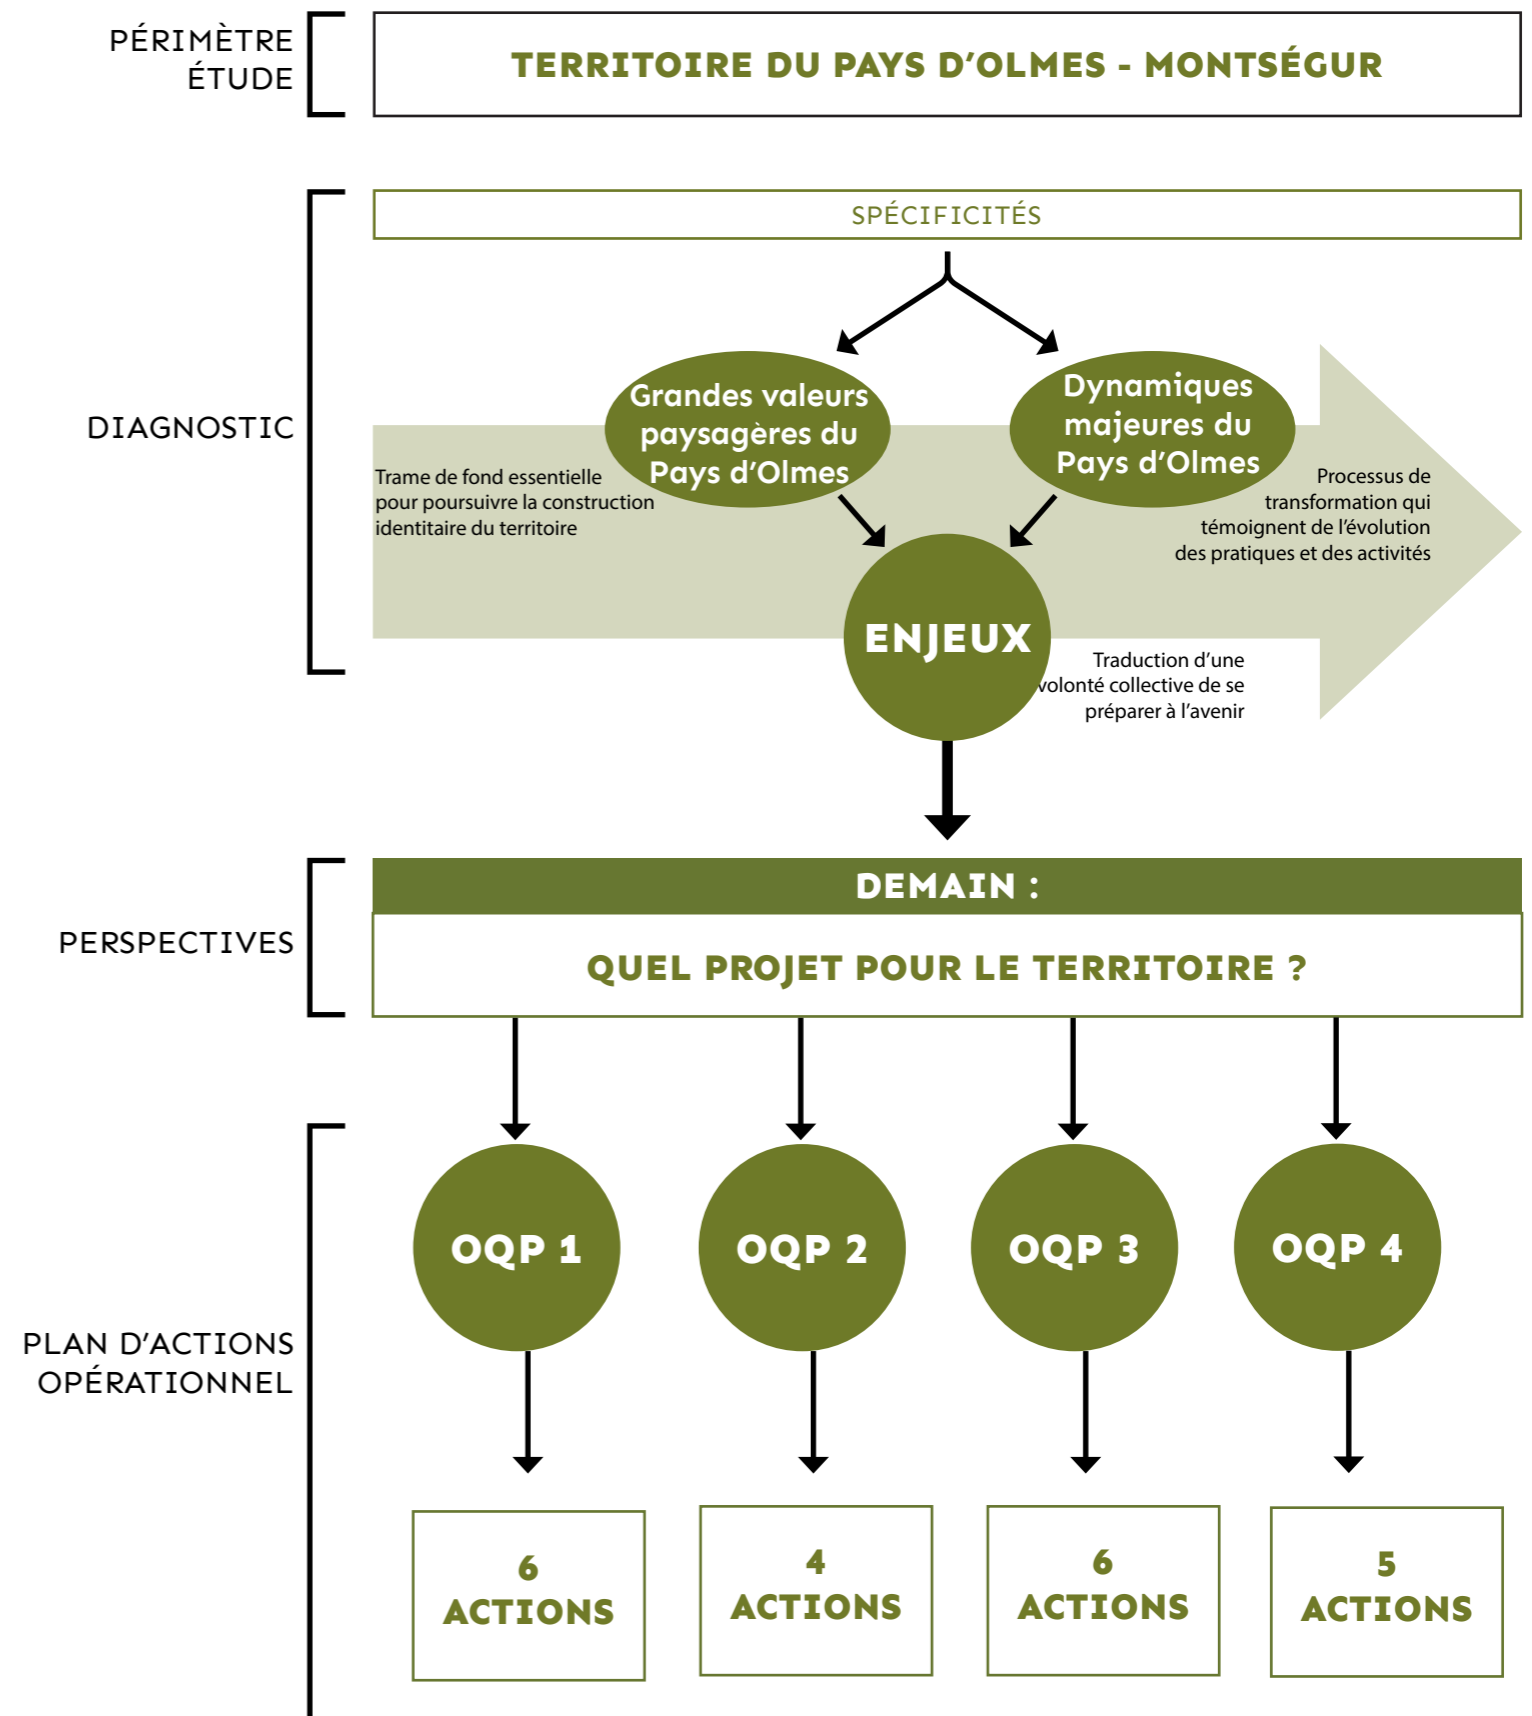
PÉRIMÈTRE ÉTUDE

TERRITOIRE DU PAYS D'OLMES - MONTSÉGUR

DIAGNOSTIC

SPÉCIFICITÉS

Grandes valeurs paysagères du Pays d'Olmes

Dynamiques majeures du Pays d'Olmes

Trame de fond essentielle pour poursuivre la construction identitaire du territoire

Processus de transformation qui témoignent de l'évolution des pratiques et des activités

ENJEUX

Traduction d'une volonté collective de se préparer à l'avenir

PERSPECTIVES

DEMAIN :

QUEL PROJET POUR LE TERRITOIRE ?

PLAN D'ACTIONS OPÉRATIONNEL

OQP 1

OQP 2

OQP 3

OQP 4

6 ACTIONS

4 ACTIONS

6 ACTIONS

5 ACTIONS